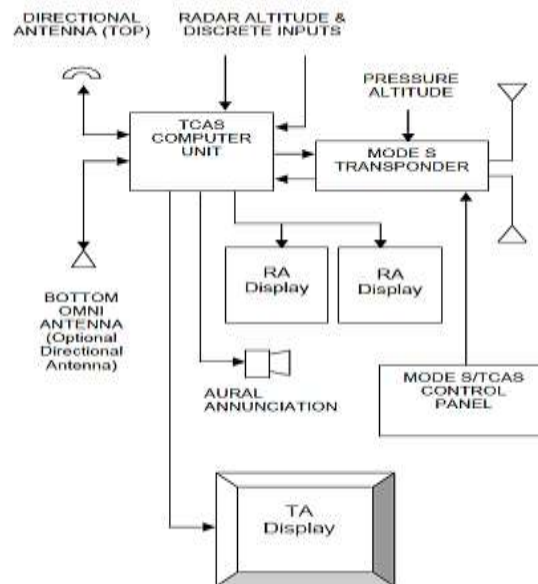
DIRECTIONAL ANTENNA (TOP)

RADAR ALTITUDE & DISCRETE INPUTS

PRESSURE ALTITUDE

TCAS COMPUTER UNIT

MODE S TRANSPONDER

BOTTOM OMNI ANTENNA (Optional Directional Antenna)

RA Display

RA Display

AURAL ANNUNCIATION

MODE S/TCAS CONTROL PANEL

TA Display